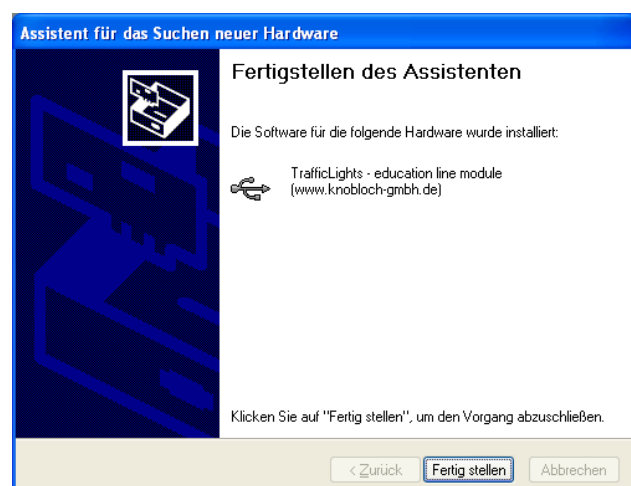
Assistent für das Suchen neuer Hardware

Fertigstellen des Assistenten

Die Software für die folgende Hardware wurde installiert:

TrafficLights - education line module (www.knobloch-gmbh.de)

Klicken Sie auf "Fertig stellen", um den Vorgang abzuschließen.

< Zurück | Fertig stellen | Abbrechen